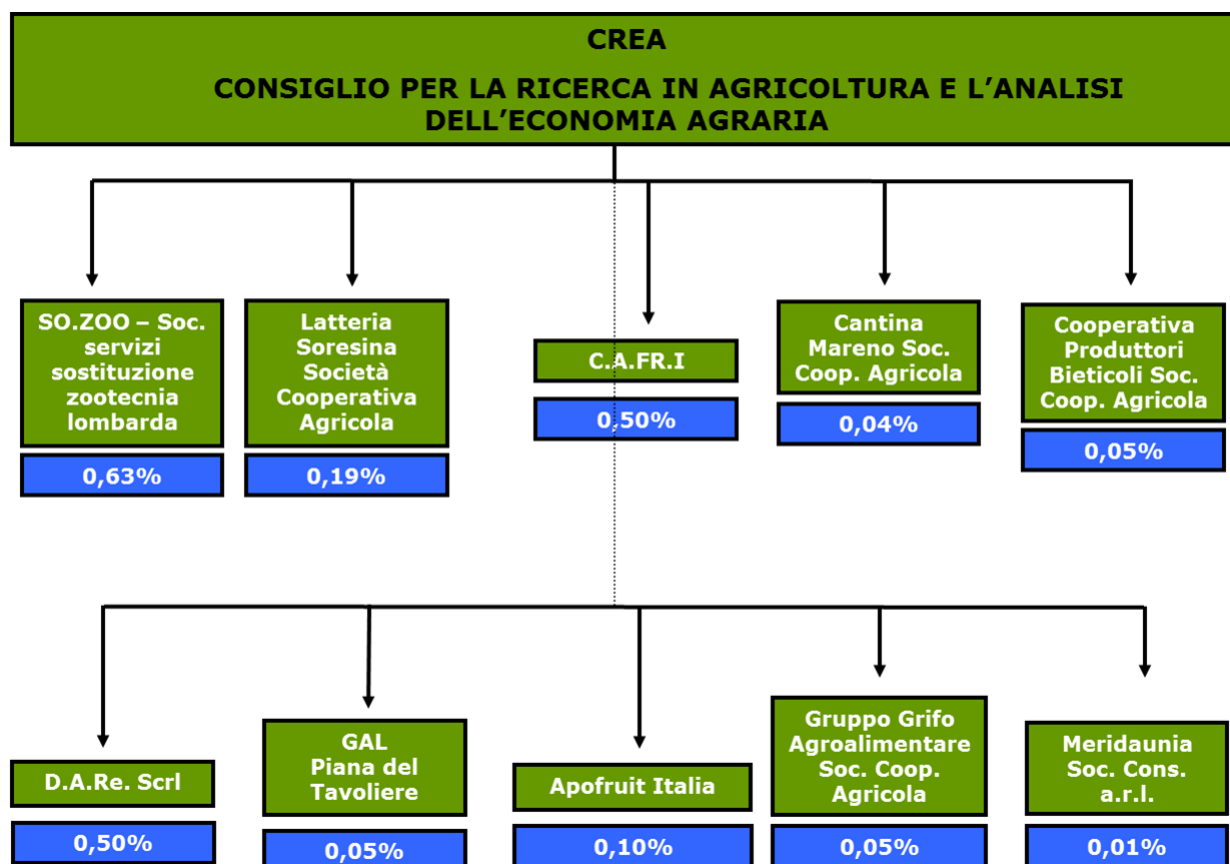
CREA

CONSIGLIO PER LA RICERCA IN AGRICOLTURA E L'ANALISI DELL'ECONOMIA AGRARIA

SO.ZOO – Soc. servizi sostituzione zootecnia lombarda

0,63%

Latteria Soresina Società Cooperativa Agricola

0,19%

C.A.FR.I

0,50%

Cantina Mareno Soc. Coop. Agricola

0,04%

Cooperativa Produttori Bieticoli Soc. Coop. Agricola

0,05%

D.A.Re. Scrl

0,50%

GAL Piana del Tavoliere

0,05%

Apofruit Italia

0,10%

Gruppo Grifo Agroalimentare Soc. Coop. Agricola

0,05%

Meridaunia Soc. Cons. a.r.l.

0,01%